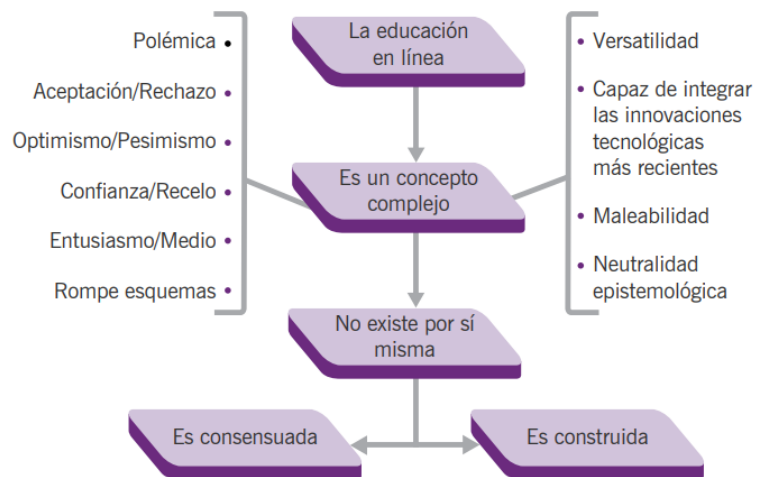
Polémica •
Aceptación/Rechazo •
Optimismo/Pesimismo •
Confianza/Recelo •
Entusiasmo/Medio •
Rompe esquemas •

La educación en línea

Es un concepto complejo

No existe por sí misma

• Versatilidad
• Capaz de integrar las innovaciones tecnológicas más recientes
• Maleabilidad
• Neutralidad epistemológica

Es consensuada

Es construida